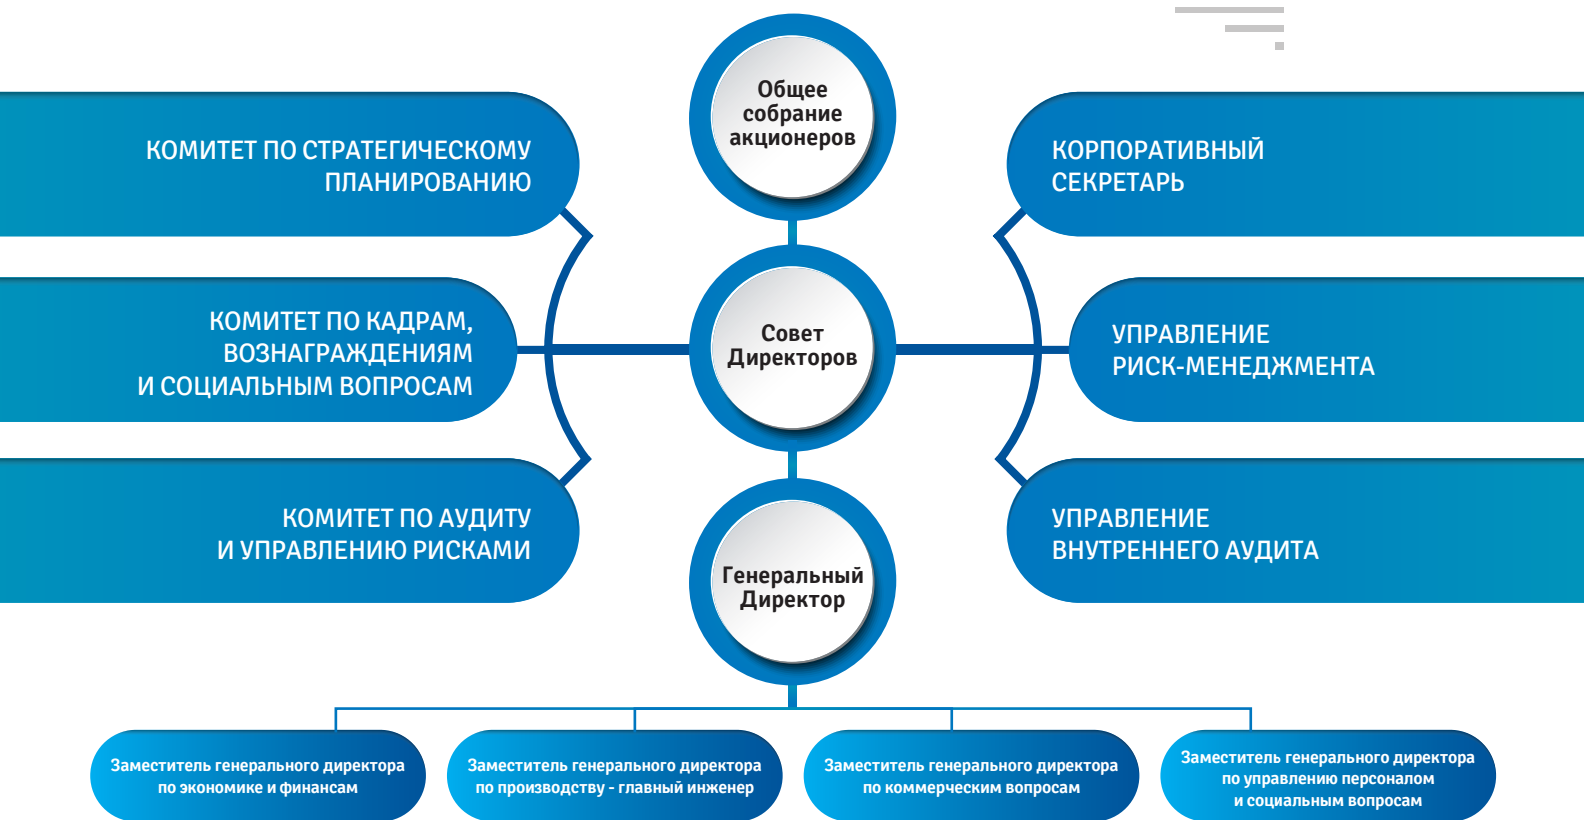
Общее собрание акционеров

КОМИТЕТ ПО СТРАТЕГИЧЕСКОМУ ПЛАНИРОВАНИЮ

КОРПОРАТИВНЫЙ СЕКРЕТАРЬ

КОМИТЕТ ПО КАДРАМ, ВОЗНАГРАЖДЕНИЯМ И СОЦИАЛЬНЫМ ВОПРОСАМ

Совет Директоров

УПРАВЛЕНИЕ РИСК-МЕНЕДЖМЕНТА

КОМИТЕТ ПО АУДИТУ И УПРАВЛЕНИЮ РИСКАМИ

Генеральный Директор

УПРАВЛЕНИЕ ВНУТРЕННЕГО АУДИТА

Заместитель генерального директора по экономике и финансам

Заместитель генерального директора по производству - главный инженер

Заместитель генерального директора по коммерческим вопросам

Заместитель генерального директора по управлению персоналом и социальным вопросам